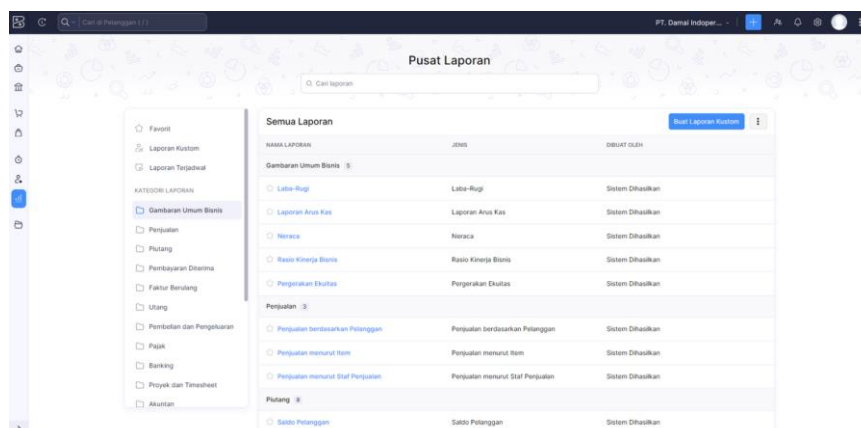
Cari di Pelanggan (/)

PT. Damai Indoper...

Pusat Laporan

Cari laporan

Favorit
Laporan Kustom
Laporan Terjadwal
KATEGORI LAPORAN
Gambaran Umum Bisnis
Penjualan
Piutang
Pembayaran Diterima
Faktur Berulang
Utang
Pembelian dan Pengeluaran
Pajak
Banking
Proyek dan Timesheet
Akuntan

Semua Laporan

Buat Laporan Kustom

| NAMA LAPORAN | JENIS | DIBUAT OLEH |
|---|---|---|
| Gambaran Umum Bisnis 5 | | |
| Laba-Rugi | Laba-Rugi | Sistem Dihasilkan |
| Laporan Arus Kas | Laporan Arus Kas | Sistem Dihasilkan |
| Neraca | Neraca | Sistem Dihasilkan |
| Rasio Kinerja Bisnis | Rasio Kinerja Bisnis | Sistem Dihasilkan |
| Pergerakan Ekuitas | Pergerakan Ekuitas | Sistem Dihasilkan |
| Penjualan 3 | | |
| Penjualan berdasarkan Pelanggan | Penjualan berdasarkan Pelanggan | Sistem Dihasilkan |
| Penjualan menurut Item | Penjualan menurut Item | Sistem Dihasilkan |
| Penjualan menurut Staf Penjualan | Penjualan menurut Staf Penjualan | Sistem Dihasilkan |
| Piutang 8 | | |
| Saldo Pelanggan | Saldo Pelanggan | Sistem Dihasilkan |